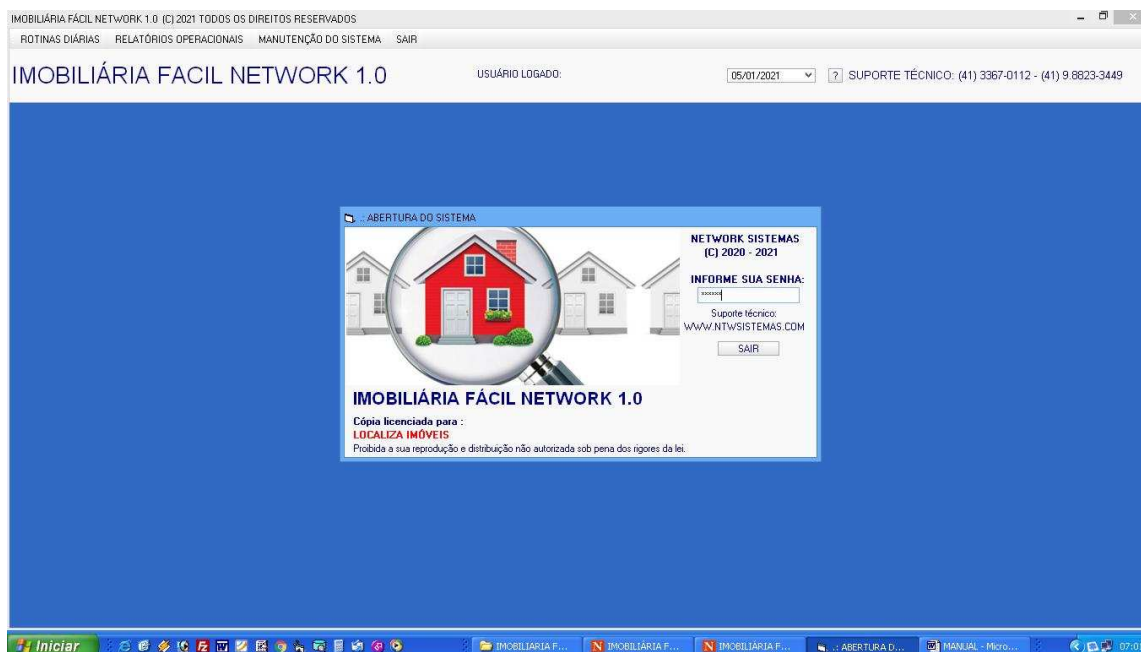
IMOBILIÁRIA FÁCIL NETWORK 1.0 (C) 2021 TODOS OS DIREITOS RESERVADOS

ROTINAS DIÁRIAS RELATÓRIOS OPERACIONAIS MANUTENÇÃO DO SISTEMA SAIR

IMOBILIÁRIA FACIL NETWORK 1.0

USUÁRIO LOGADO:

05/01/2021

?

SUPORTE TÉCNICO: (41) 3367-0112 - (41) 9.8823-3449

.: ABERTURA DO SISTEMA

NETWORK SISTEMAS
(C) 2020 - 2021

INFORME SUA SENHA:

******

Suporte técnico:
WWW.NTWSISTEMAS.COM

SAIR

IMOBILIÁRIA FÁCIL NETWORK 1.0

Cópia licenciada para :
LOCALIZA IMÓVEIS
Proibida a sua reprodução e distribuição não autorizada sob pena dos rigores da lei.

Iniciar

IMOBILIARIA F...

IMOBILIÁRIA F...

IMOBILIÁRIA F...

.: ABERTURA D...

MANUAL - Micro...

07:0